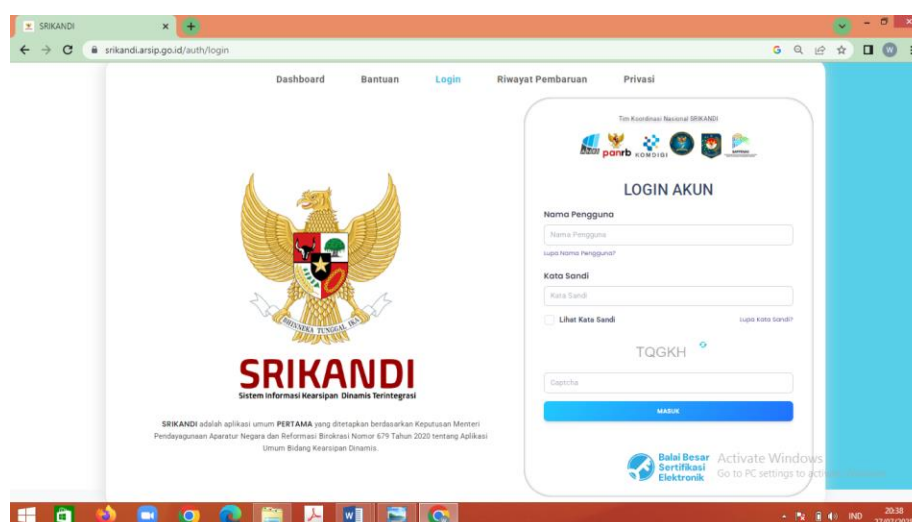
SRIKANDI
srikandi.arsip.go.id/auth/login

Dashboard Bantuan Login Riwayat Pembaruan Privasi

BHINNEKA TUNGGAL IKA

SRIKANDI
Sistem Informasi Kearsipan Dinamis Terintegrasi

SRIKANDI adalah aplikasi umum PERTAMA yang ditetapkan berdasarkan Keputusan Menteri Pendayagunaan Aparatur Negara dan Reformasi Birokrasi Nomor 679 Tahun 2020 tentang Aplikasi Umum Bidang Kearsipan Dinamis.

Tim Koordinasi Nasional SRIKANDI

panrb KOMDIGI

LOGIN AKUN
Nama Pengguna
Nama Pengguna
Lupa Nama Pengguna?
Kata Sandi
Kata Sandi
Lihat Kata Sandi
Lupa Kata Sandi?
TQGKH
Captcha
MASUK

Balai Besar Sertifikasi Elektronik
Activate Windows
Go to PC settings to activate Windows.

IND 20:38 27/07/2020